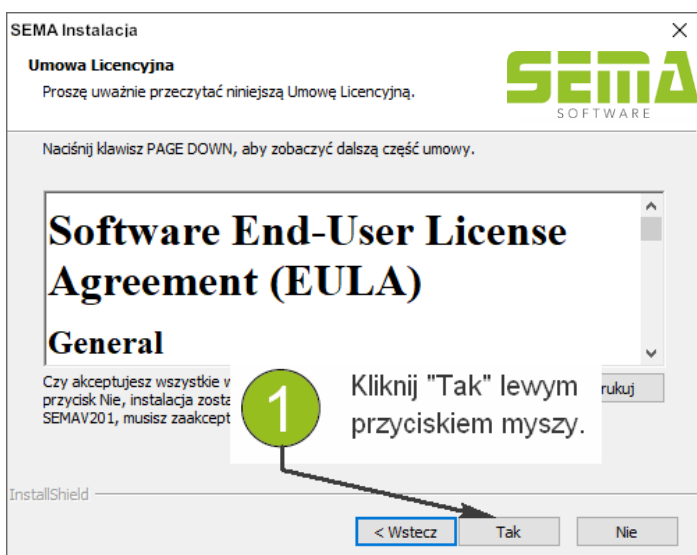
SEMA Instalacja

Umowa Licencyjna

Proszę uważnie przeczytać niniejszą Umowę Licencyjną.

SEMA
SOFTWARE

Naciśnij klawisz PAGE DOWN, aby zobaczyć dalszą część umowy.

Software End-User License Agreement (EULA)

General

Czy akceptujesz wszystkie w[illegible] przycisk Nie, instalacja zosta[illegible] SEMAV201, musisz zaakcept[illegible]

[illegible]rukuj

1

Kliknij "Tak" lewym przyciskiem myszy.

InstallShield

< Wstecz

Tak

Nie